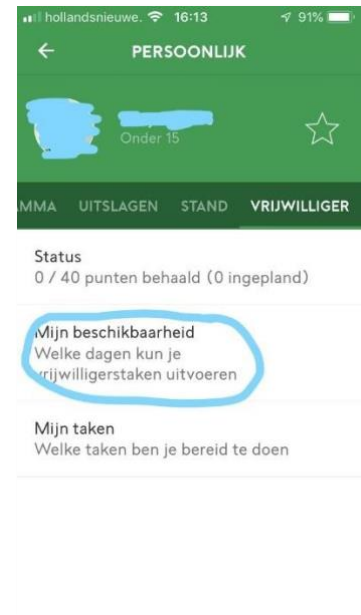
hollandsnieuwe. 16:13 91%

PERSOONLIJK

Onder 15

MMA UITSLAGEN STAND VRIJWILLIGER

Status
0 / 40 punten behaald (0 ingepland)

Mijn beschikbaarheid
Welke dagen kun je vrijwilligerstaken uitvoeren

Mijn taken
Welke taken ben je bereid te doen